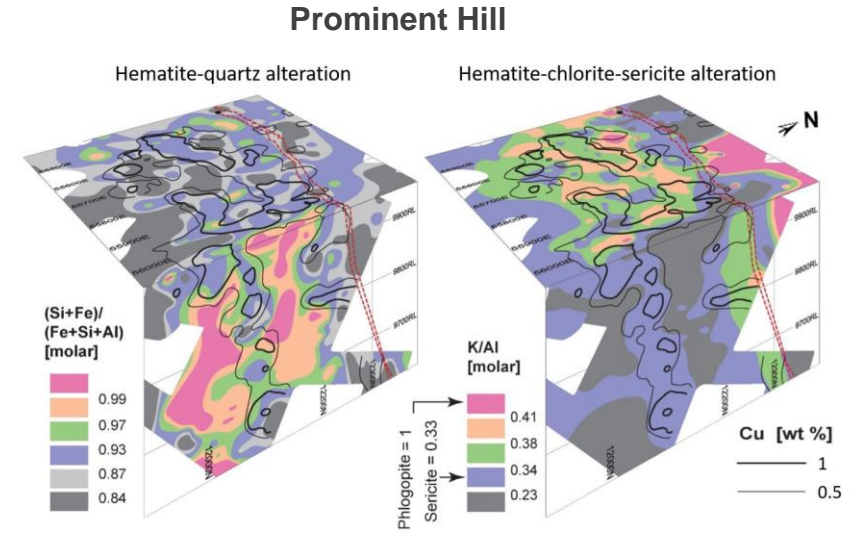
Prominent Hill

Hematite-quartz alteration

Hematite-chlorite-sericite alteration

N

66600E
55700E
55800E
55900E

(Si+Fe)/(Fe+Si+Al) [molar]

0.99
0.97
0.93
0.87
0.84

9900RL
9800RL
9700RL

K/Al [molar]

0.41
0.38
0.34
0.23

Phlogopite = 1
Sericite = 0.33

Cu [wt %]
1
0.5